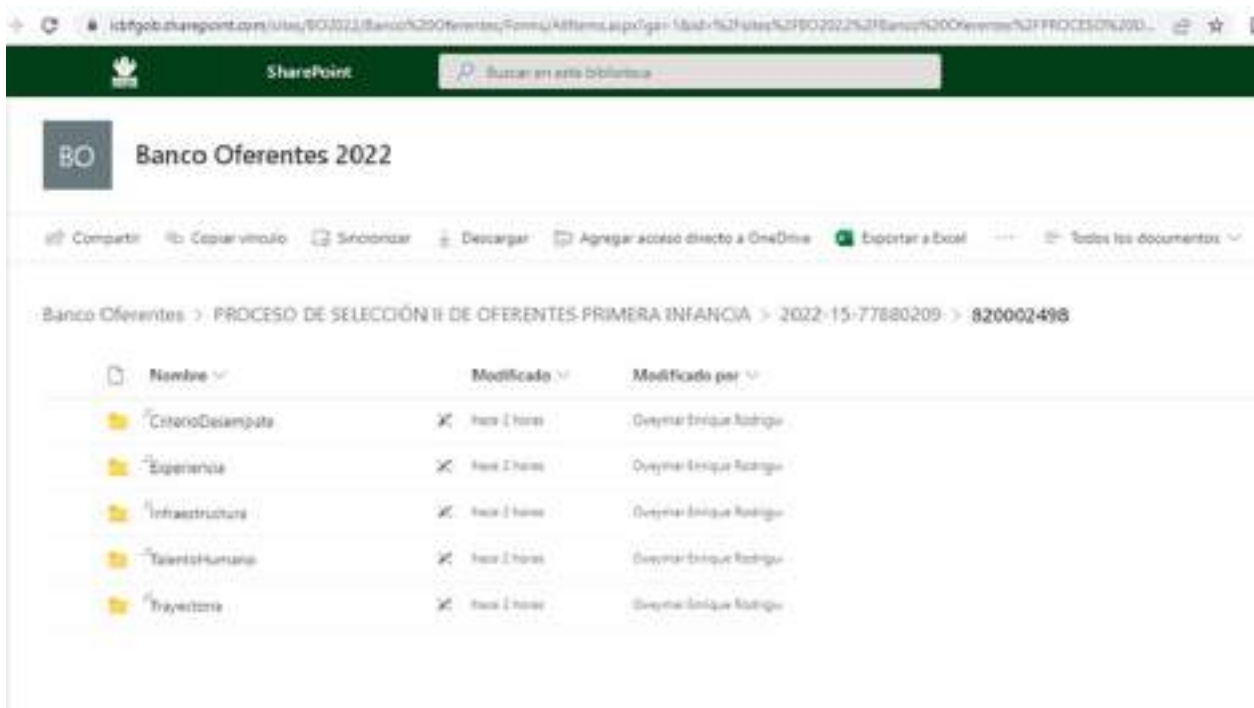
icbfgob.sharepoint.com/sites/BO2022/Banco%20Oferentes/Forms/AllItems.aspx?ga=1&id=%2Fsites%2FBO2022%2FBanco%20Oferentes%2FPROCESO%20D...

SharePoint

Buscar en esta biblioteca

BO

Banco Oferentes 2022

Compartir  Copiar vínculo  Sincronizar  Descargar  Agregar acceso directo a OneDrive  Exportar a Excel  ···  Todos los documentos

Banco Oferentes > PROCESO DE SELECCIÓN II DE OFERENTES PRIMERA INFANCIA > 2022-15-77880209 > 820002498

| Nombre | | Modificado | Modificado por |
|---|---|---|---|
| CriterioDesempate | | Hace 2 horas | Dueymar Enrique Rodrigu |
| Experiencia | | Hace 2 horas | Dueymar Enrique Rodrigu |
| Infraestructura | | Hace 2 horas | Dueymar Enrique Rodrigu |
| TalentoHumano | | Hace 2 horas | Dueymar Enrique Rodrigu |
| Trayectoria | | Hace 2 horas | Dueymar Enrique Rodrigu |